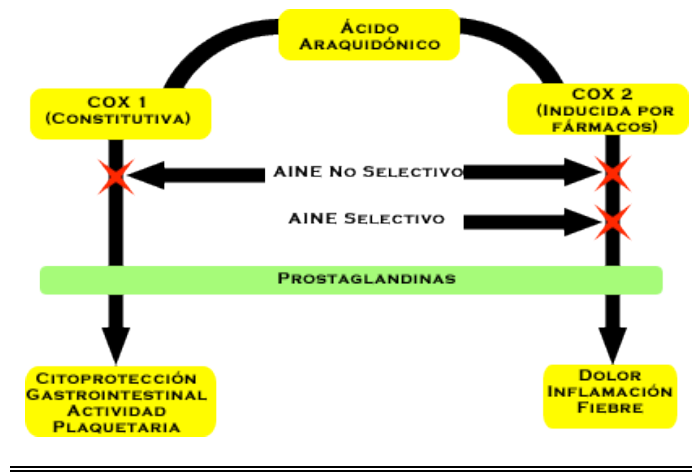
Ácido Araquidónico

COX 1 (Constitutiva)

COX 2 (Inducida por fármacos)

AINE No Selectivo

AINE Selectivo

Prostaglandinas

Citoprotección Gastrointestinal Actividad Plaquetaria

Dolor Inflamación Fiebre